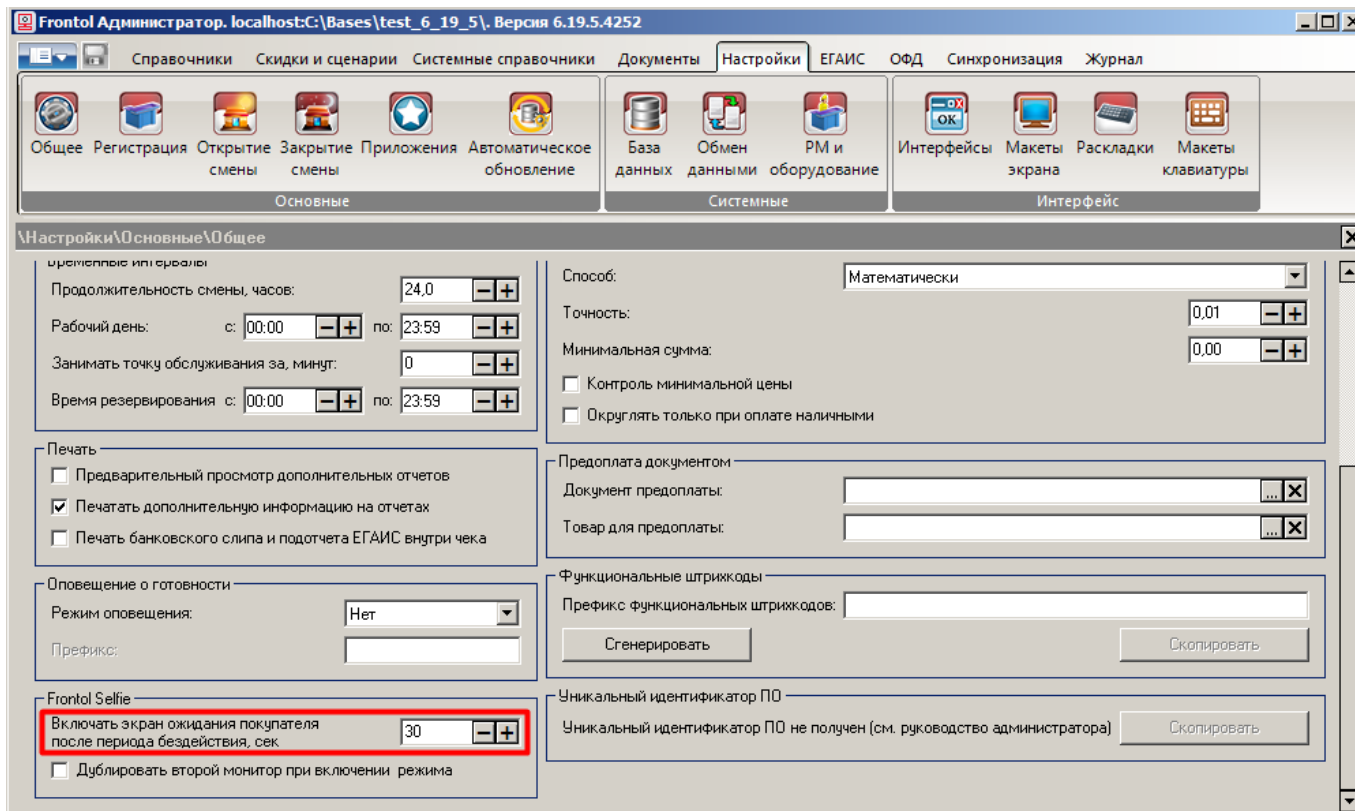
Frontol Администратор. localhost:C:\Bases\test_6_19_5\. Версия 6.19.5.4252

Справочники Скидки и сценарии Системные справочники Документы Настройки ЕГАИС ОФД Синхронизация Журнал

Общее Регистрация Открытие смены Закрытие смены Приложения Автоматическое обновление
Основные

База данных Обмен данными РМ и оборудование
Системные

Интерфейсы Макеты экрана Раскладки Макеты клавиатуры
Интерфейс

\Настройки\Основные\Общее

Временные интервалы
Продолжительность смены, часов: 24,0
Рабочий день: с: 00:00 по: 23:59
Занимать точку обслуживания за, минут: 0
Время резервирования с: 00:00 по: 23:59

Печать
Предварительный просмотр дополнительных отчетов
Печатать дополнительную информацию на отчетах
Печать банковского слипа и подотчета ЕГАИС внутри чека

Оповещение о готовности
Режим оповещения: Нет
Префикс:

Frontol Selfie
Включать экран ожидания покупателя после периода бездействия, сек 30
Дублировать второй монитор при включении режима

Способ: Математически
Точность: 0,01
Минимальная сумма: 0,00
Контроль минимальной цены
Округлять только при оплате наличными

Предоплата документом
Документ предоплаты:
Товар для предоплаты:

Функциональные штрихкоды
Префикс функциональных штрихкодов:
Сгенерировать
Скопировать

Уникальный идентификатор ПО
Уникальный идентификатор ПО не получен (см. руководство администратора)
Скопировать